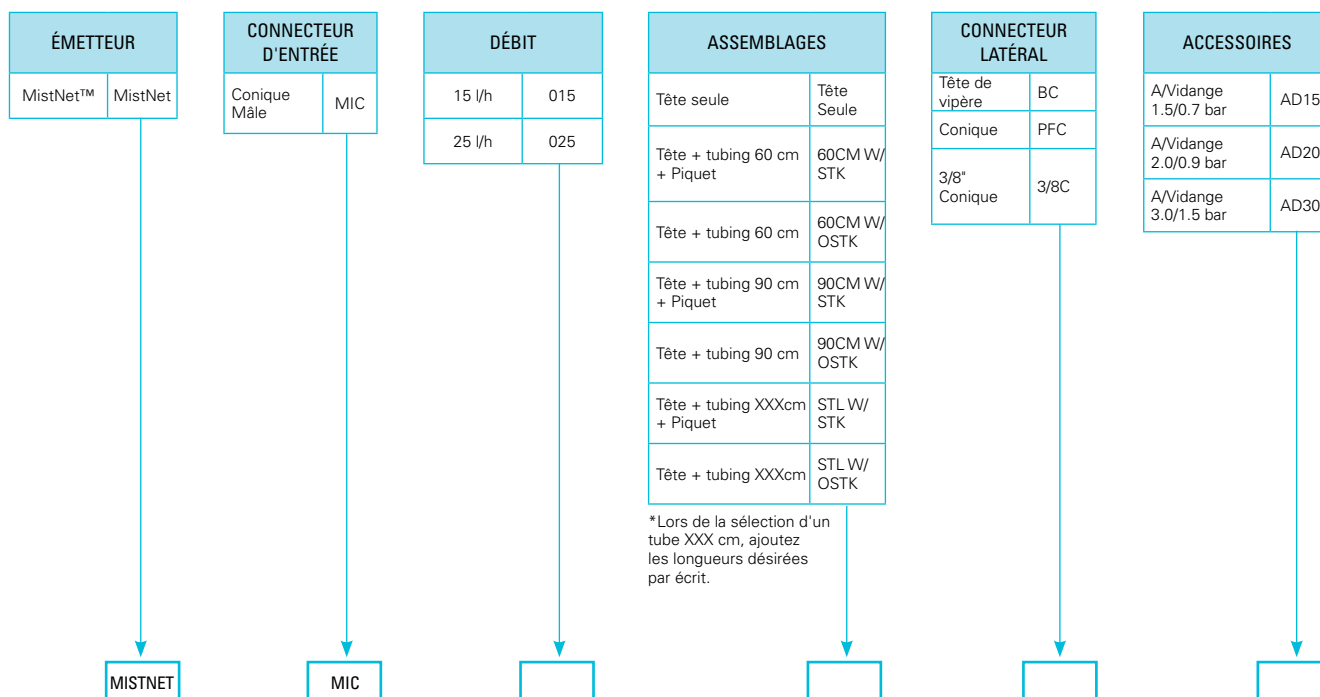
| ÉMETTEUR | |
|---|---|
| MistNet™ | MistNet |

| CONNECTEUR D'ENTRÉE | |
|---|---|
| Conique Mâle | MIC |

| DÉBIT | |
|---|---|
| 15 l/h | 015 |
| 25 l/h | 025 |

| ASSEMBLAGES | |
|---|---|
| Tête seule | Tête Seule |
| Tête + tubing 60 cm + Piquet | 60CM W/ STK |
| Tête + tubing 60 cm | 60CM W/ OSTK |
| Tête + tubing 90 cm + Piquet | 90CM W/ STK |
| Tête + tubing 90 cm | 90CM W/ OSTK |
| Tête + tubing XXXcm + Piquet | STL W/ STK |
| Tête + tubing XXXcm | STL W/ OSTK |

*Lors de la sélection d'un tube XXX cm, ajoutez les longueurs désirées par écrit.

| CONNECTEUR LATÉRAL | |
|---|---|
| Tête de vipère | BC |
| Conique | PFC |
| 3/8" Conique | 3/8C |

| ACCESSOIRES | |
|---|---|
| A/Vidange 1.5/0.7 bar | AD15 |
| A/Vidange 2.0/0.9 bar | AD20 |
| A/Vidange 3.0/1.5 bar | AD30 |

MISTNET

MIC